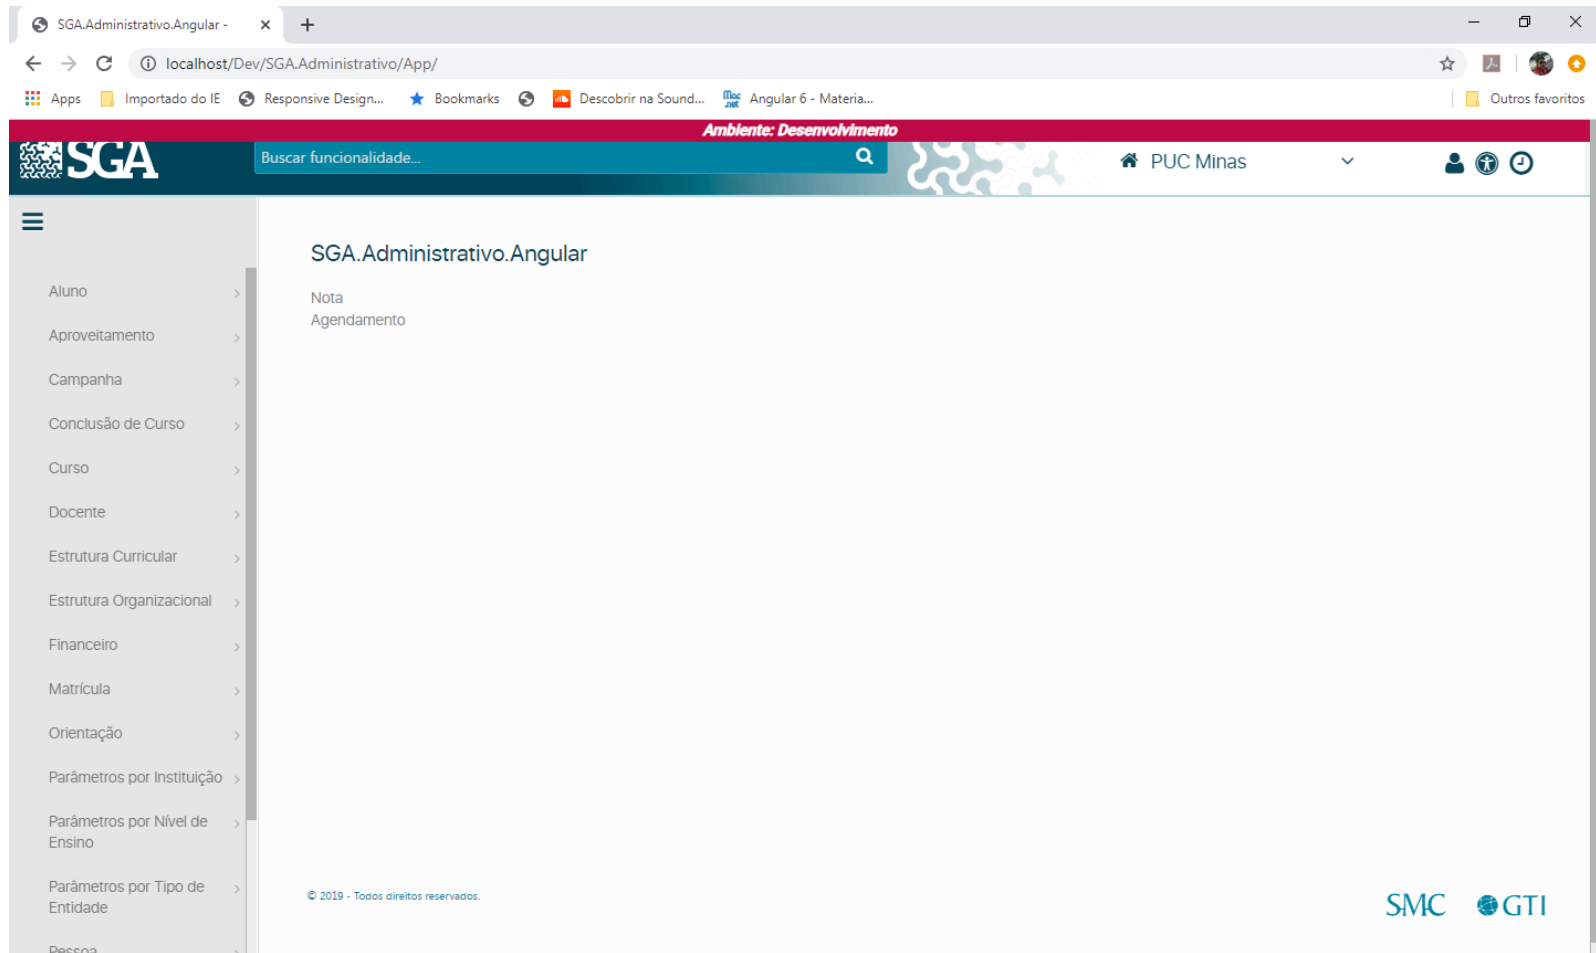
SGA.Administrativo.Angular -
+
localhost/Dev/SGA.Administrativo/App/
Apps  Importado do IE  Responsive Design...  Bookmarks  Descobrir na Sound...  Angular 6 - Materia...  Outros favoritos

Ambiente: Desenvolvimento
SGA
Buscar funcionalidade...
PUC Minas

SGA.Administrativo.Angular
Nota
Agendamento

Aluno
Aproveitamento
Campanha
Conclusão de Curso
Curso
Docente
Estrutura Curricular
Estrutura Organizacional
Financeiro
Matrícula
Orientação
Parâmetros por Instituição
Parâmetros por Nível de Ensino
Parâmetros por Tipo de Entidade
Pessoa

© 2019 - Todos direitos reservados.
SMC GTI